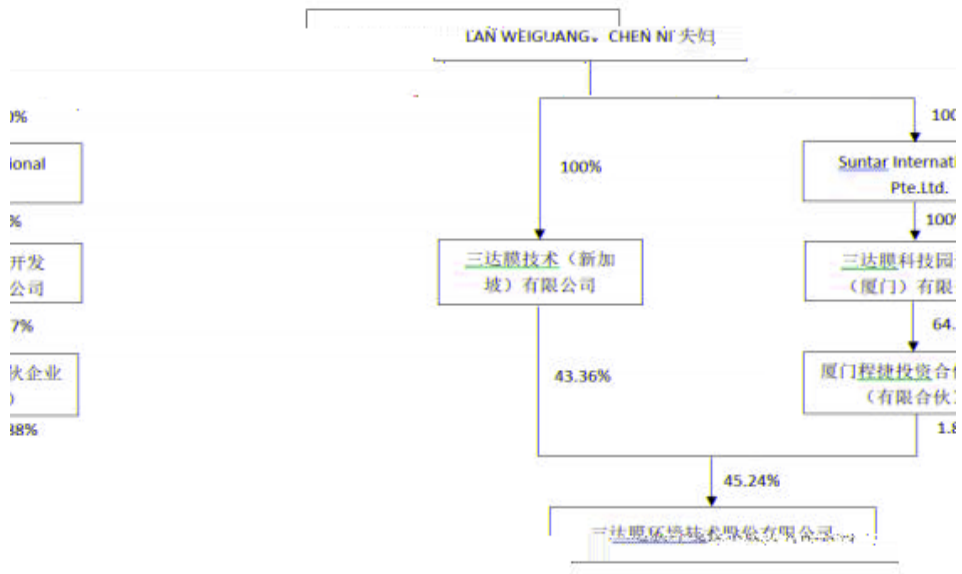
LAN WEIGUANG、CHEN NI 夫妇

0%

ional

%

开发
公司

7%

伙企业
)

88%

100%

三达膜技术（新加坡）有限公司

43.36%

100

Suntar Internati
Pte.Ltd.

100%

三达膜科技园
（厦门）有限

64.

厦门程捷投资合
（有限合伙）

1.8

45.24%

三达膜环境技术股份有限公司